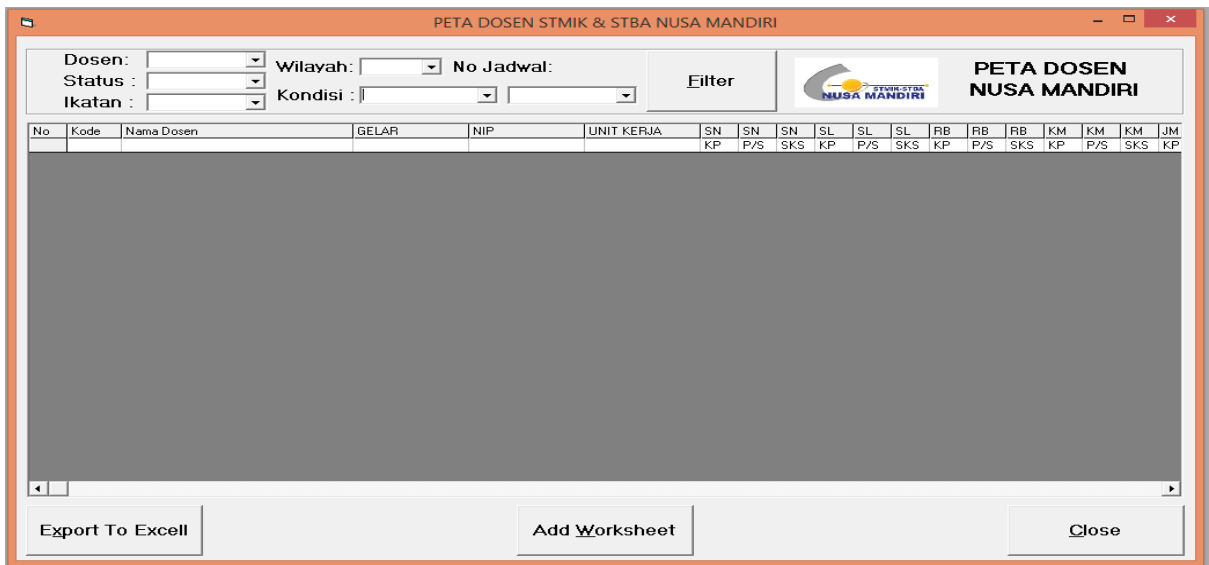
PETA DOSEN STMIK & STBA NUSA MANDIRI

Dosen:
Status :
Ikatan :
Wilayah:
No Jadwal:
Kondisi :
Filter

STMIK-STBA
NUSA MANDIRI

PETA DOSEN
NUSA MANDIRI

| No | Kode | Nama Dosen | GELAR | NIP | UNIT KERJA | SN | SN | SN | SL | SL | SL | RB | RB | RB | KM | KM | KM | JM |
|---|---|---|---|---|---|---|---|---|---|---|---|---|---|---|---|---|---|---|
| | | | | | | KP | P/S | SKS | KP | P/S | SKS | KP | P/S | SKS | KP | P/S | SKS | KP |

Export To Excell
Add Worksheet
Close